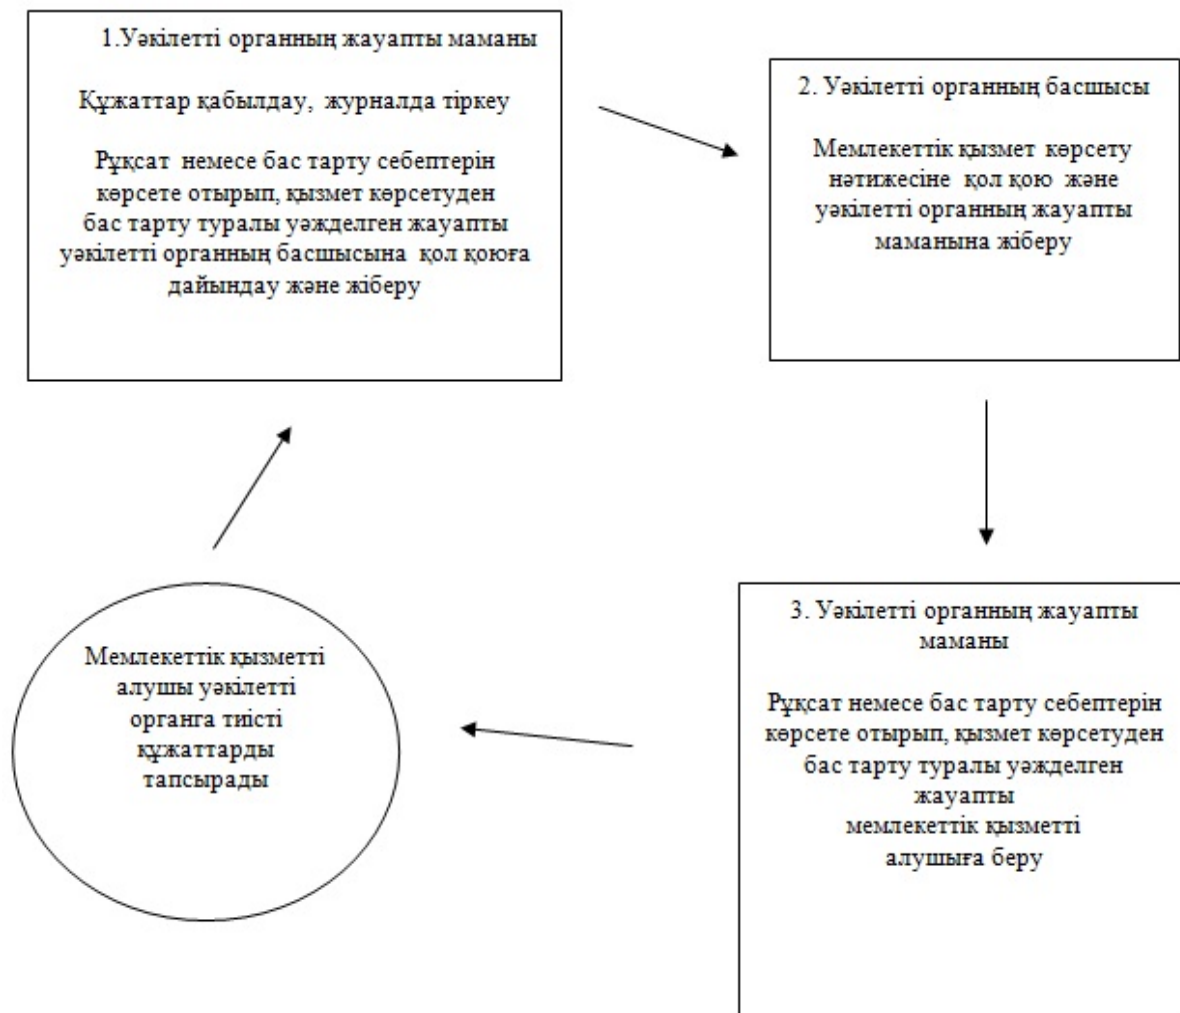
1.Уәкілетті органның жауапты маманы

Құжаттар қабылдау, журналда тіркеу

Рұқсат немесе бас тарту себептерін көрсете отырып, қызмет көрсетуден бас тарту туралы уәжделген жауапты уәкілетті органның басшысына қол қоюға дайындау және жіберу

2. Уәкілетті органның басшысы

Мемлекеттік қызмет көрсету нәтижесіне қол қою және уәкілетті органның жауапты маманына жіберу

3. Уәкілетті органның жауапты маманы

Рұқсат немесе бас тарту себептерін көрсете отырып, қызмет көрсетуден бас тарту туралы уәжделген жауапты мемлекеттік қызметті алушыға беру

Мемлекеттік қызметті алушы уәкілетті органға тиісті құжаттарды тапсырады